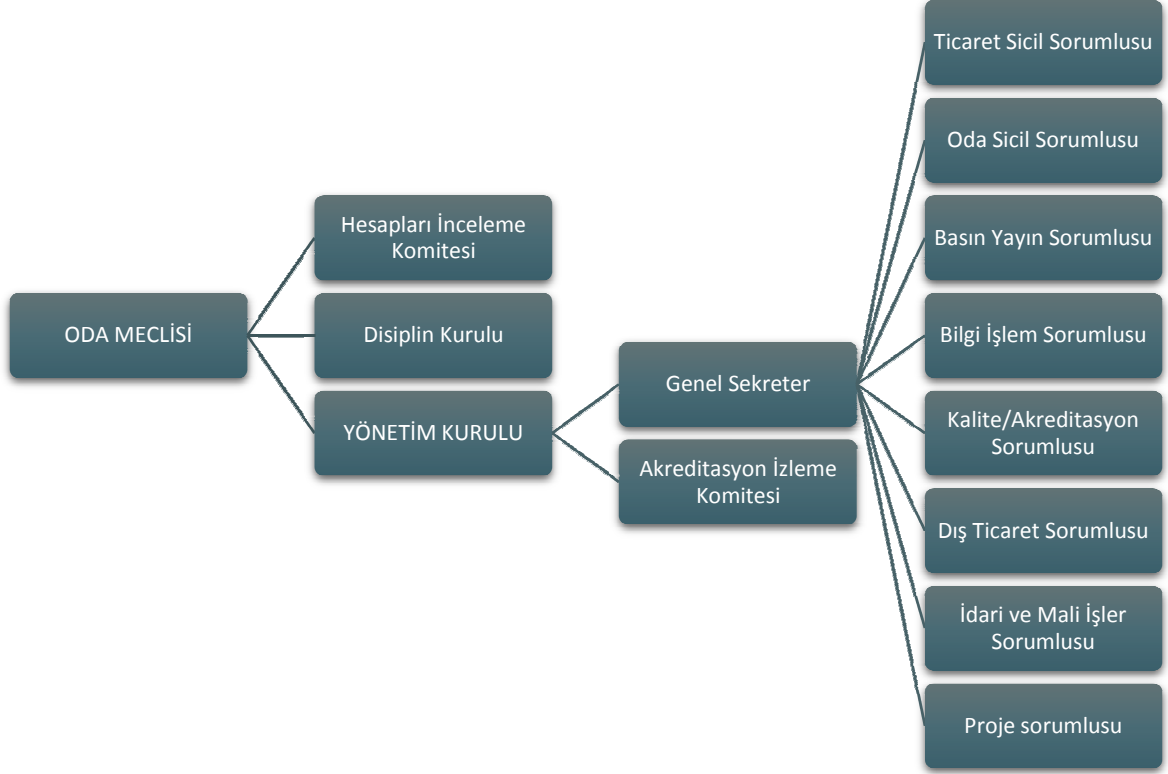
ODA MECLİSİ

Hesapları İnceleme Komitesi

Disiplin Kurulu

YÖNETİM KURULU

Genel Sekreter

Akreditasyon İzleme Komitesi

Ticaret Sicil Sorumlusu

Oda Sicil Sorumlusu

Basın Yayın Sorumlusu

Bilgi İşlem Sorumlusu

Kalite/Akreditasyon Sorumlusu

Dış Ticaret Sorumlusu

İdari ve Mali İşler Sorumlusu

Proje sorumlusu